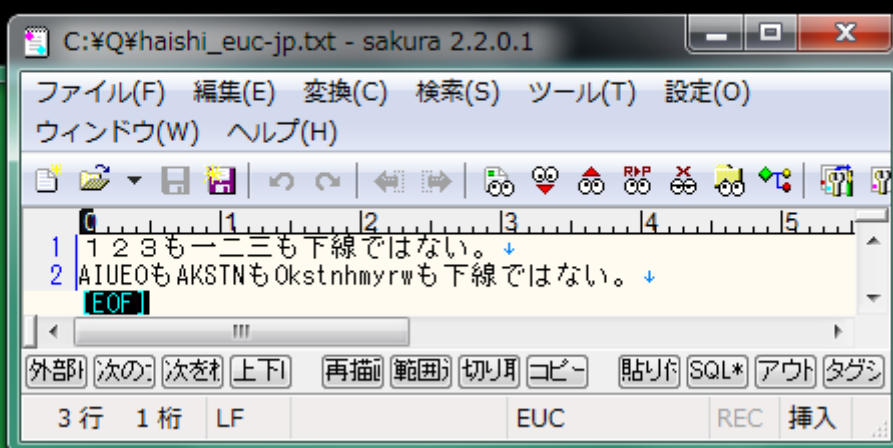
C:¥Q¥haishi_euc-jp.txt - sakura 2.2.0.1

ファイル(F) 編集(E) 変換(C) 検索(S) ツール(T) 設定(O)
ウィンドウ(W) ヘルプ(H)

0 1 2 3 4 5

1 １２３も一二三も下線ではない。↓
2 AIUEOもAKSTNもOkstnhmyrwも下線ではない。↓
[EOF]

外部| 次の: 次を| 上下| 再描| 範囲| 切り| コピー 貼り| SQL* アウト タグジ

3 行 1 桁 LF EUC REC 挿入